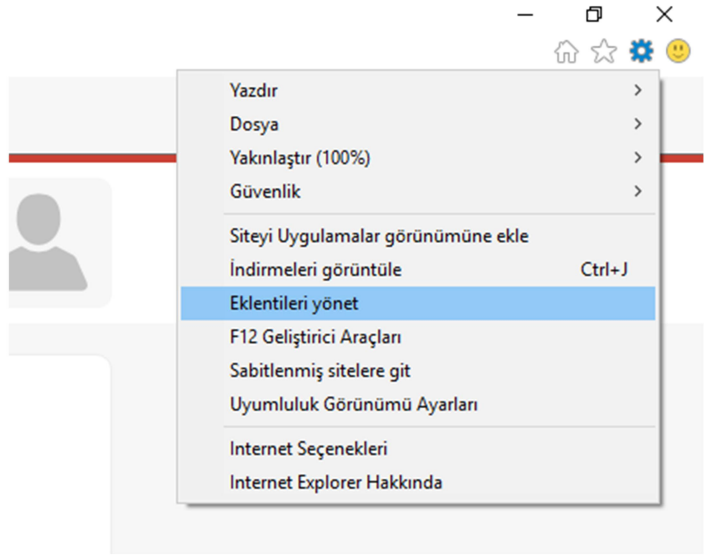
Yazdır >
Dosya >
Yakınlaştır (100%) >
Güvenlik >

Siteyi Uygulamalar görünümüne ekle
İndirmeleri görüntüle Ctrl+J
Eklentileri yönet
F12 Geliştirici Araçları
Sabitlenmiş sitelere git
Uyumluluk Görünümü Ayarları

Internet Seçenekleri
Internet Explorer Hakkında